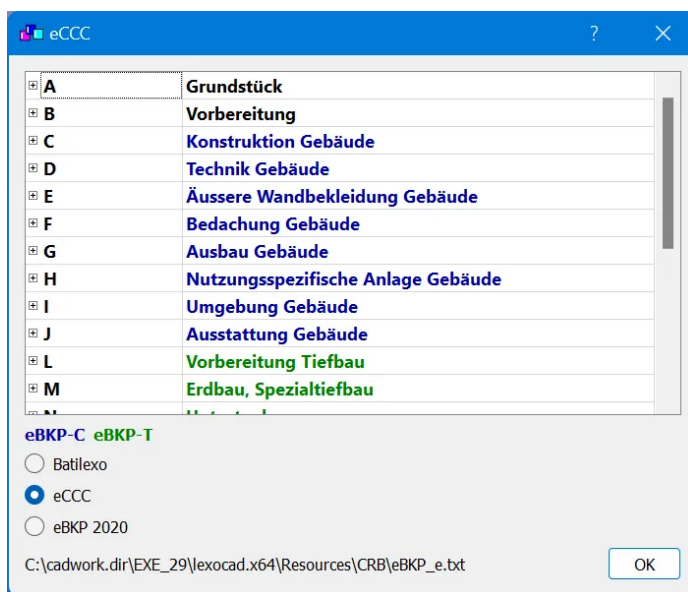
eCCC ? ✕

| | |
|---|---|
| ⊞ A | Grundstück |
| ⊞ B | Vorbereitung |
| ⊞ C | Konstruktion Gebäude |
| ⊞ D | Technik Gebäude |
| ⊞ E | Äussere Wandbekleidung Gebäude |
| ⊞ F | Bedachung Gebäude |
| ⊞ G | Ausbau Gebäude |
| ⊞ H | Nutzungsspezifische Anlage Gebäude |
| ⊞ I | Umgebung Gebäude |
| ⊞ J | Ausstattung Gebäude |
| ⊞ L | Vorbereitung Tiefbau |
| ⊞ M | Erdbau, Spezialtiefbau |
| ⊞ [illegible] | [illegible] |

eBKP-C eBKP-T

Batilexo

eCCC

eBKP 2020

C:\cadwork.dir\EXE_29\lexocad.x64\Resources\CRB\eBKP_e.txt

OK